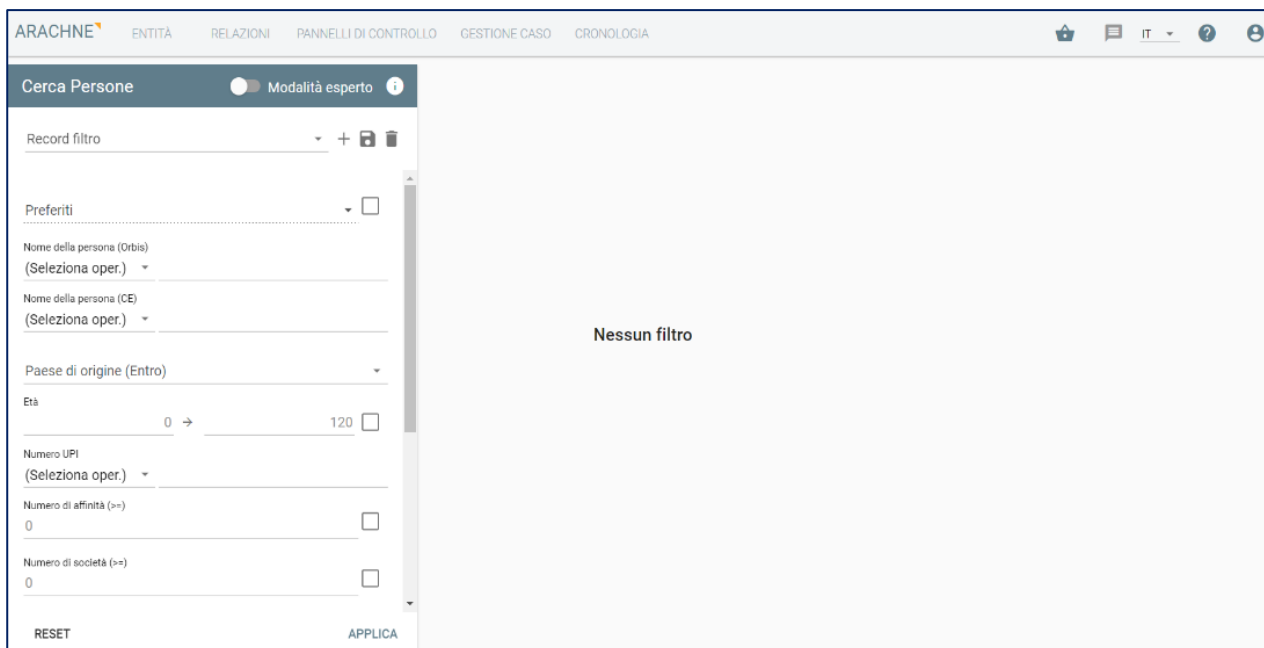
ARACHNE ENTITÀ RELAZIONI PANNELLI DI CONTROLLO GESTIONE CASO CRONOLOGIA

IT

Cerca Persone

Modalità esperto

Record filtro

Preferiti

Nome della persona (Orbis)
(Seleziona oper.)

Nome della persona (CE)
(Seleziona oper.)

Paese di origine (Entro)

Età
0 → 120

Numero UPI
(Seleziona oper.)

Numero di affinità (>=)
0

Numero di società (>=)
0

RESET

APPLICA

Nessun filtro